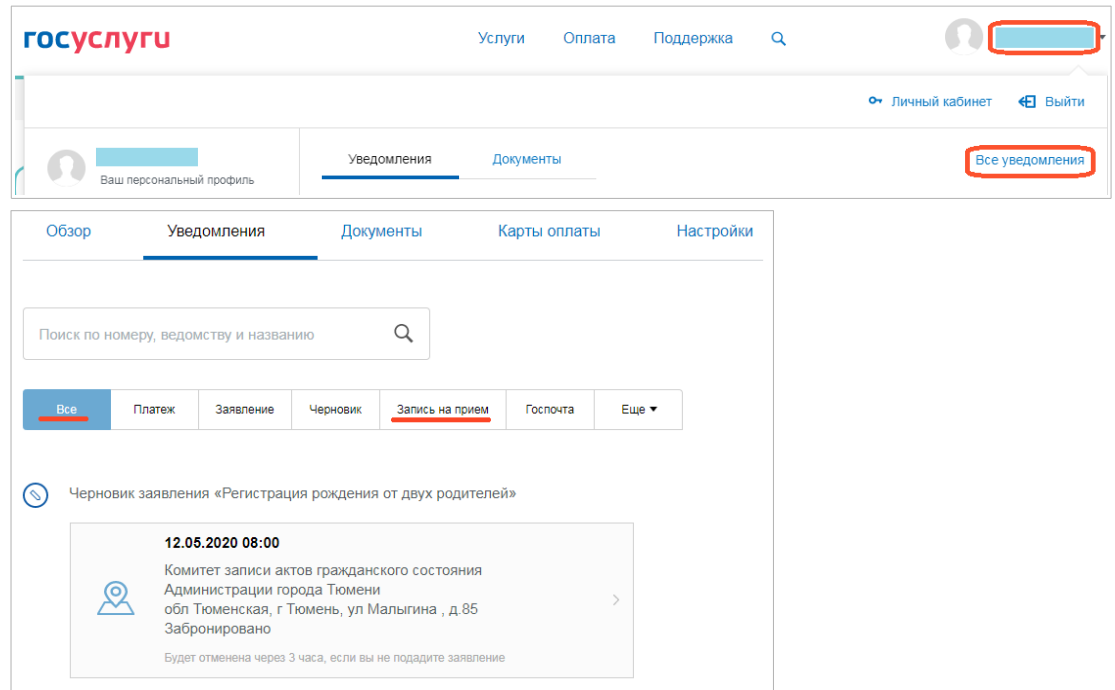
госуслуги

Услуги Оплата Поддержка

Личный кабинет Выйти

Ваш персональный профиль

Уведомления Документы

Все уведомления

Обзор Уведомления Документы Карты оплаты Настройки

Поиск по номеру, ведомству и названию

Все Платеж Заявление Черновик Запись на прием Госпочта Еще

Черновик заявления «Регистрация рождения от двух родителей»

12.05.2020 08:00

Комитет записи актов гражданского состояния Администрации города Тюмени
обл Тюменская, г Тюмень, ул Малыгина , д.85
Забронировано

Будет отменена через 3 часа, если вы не подадите заявление